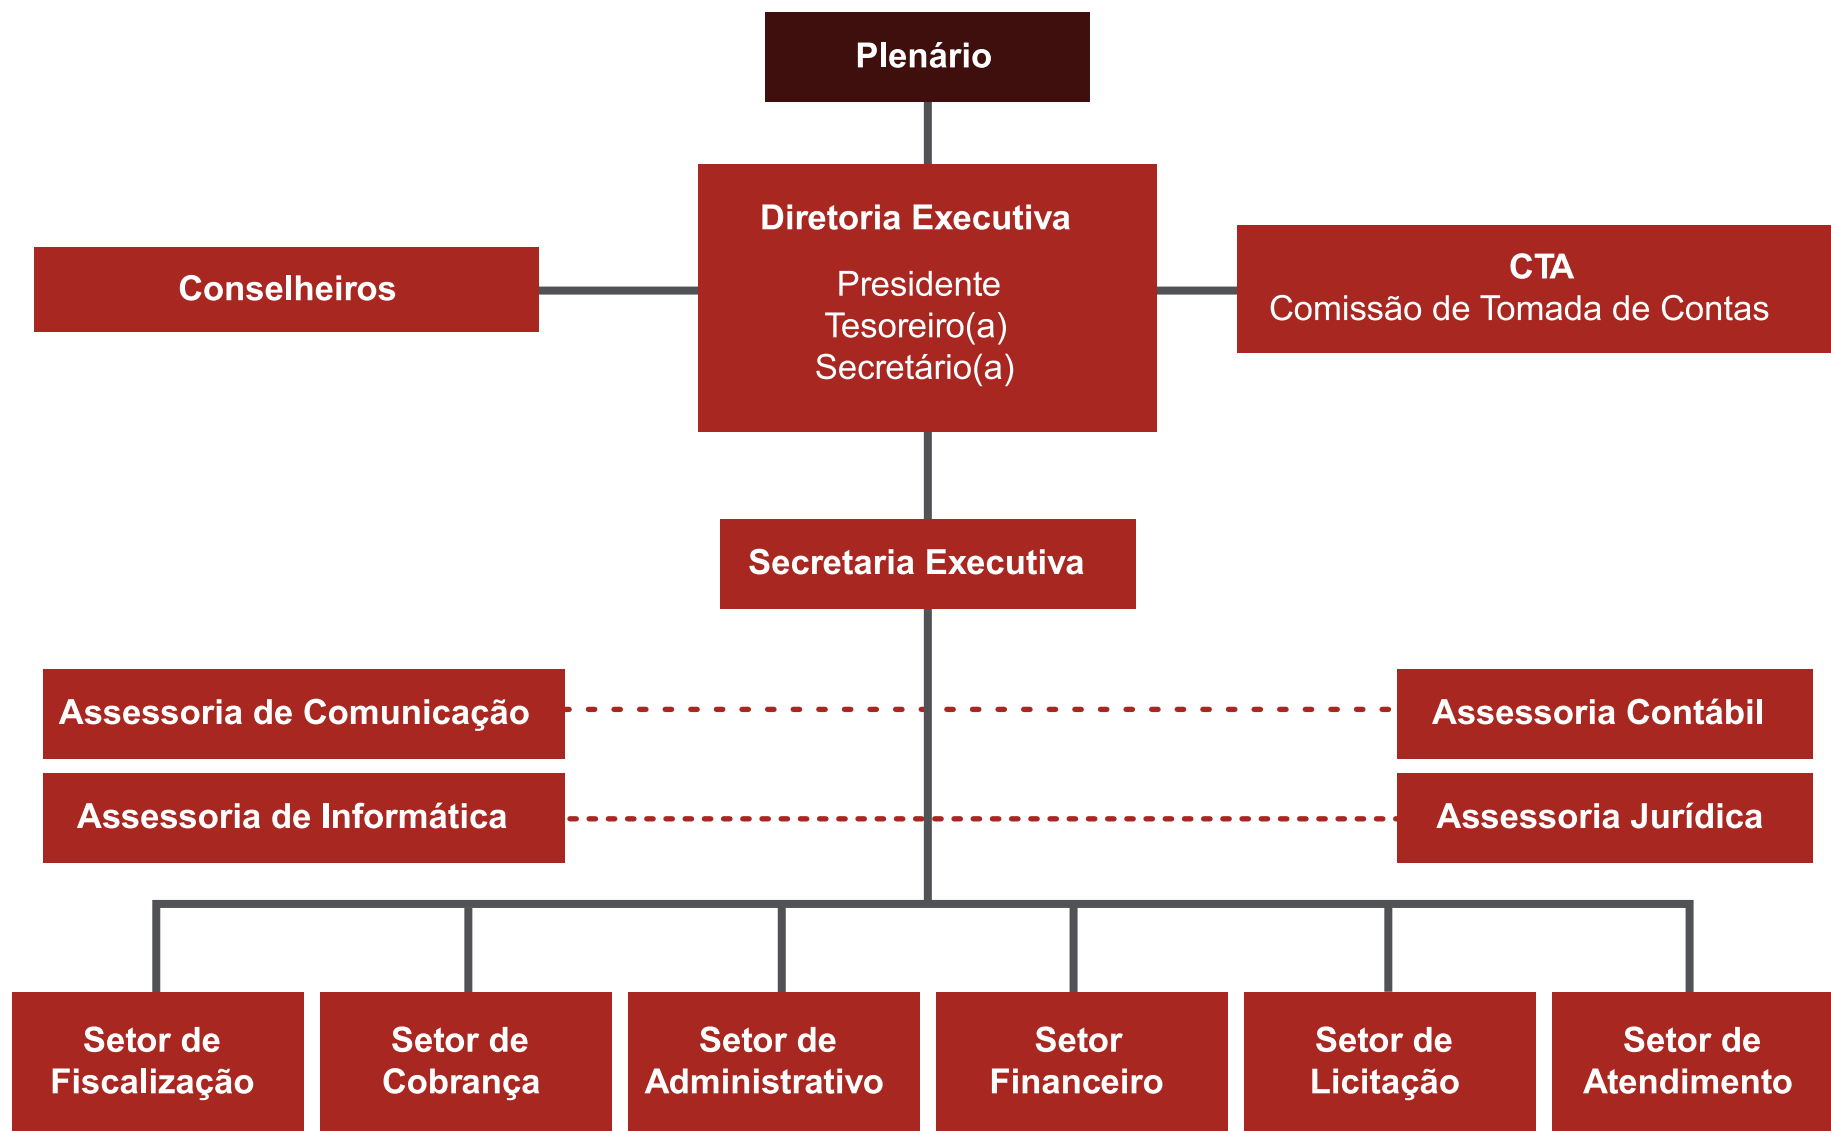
Plenário

Conselheiros

Diretoria Executiva

Presidente
Tesoreiro(a)
Secretário(a)

CTA
Comissão de Tomada de Contas

Secretaria Executiva

Assessoria de Comunicação

Assessoria Contábil

Assessoria de Informática

Assessoria Jurídica

Setor de Fiscalização

Setor de Cobrança

Setor de Administrativo

Setor Financeiro

Setor de Licitação

Setor de Atendimento